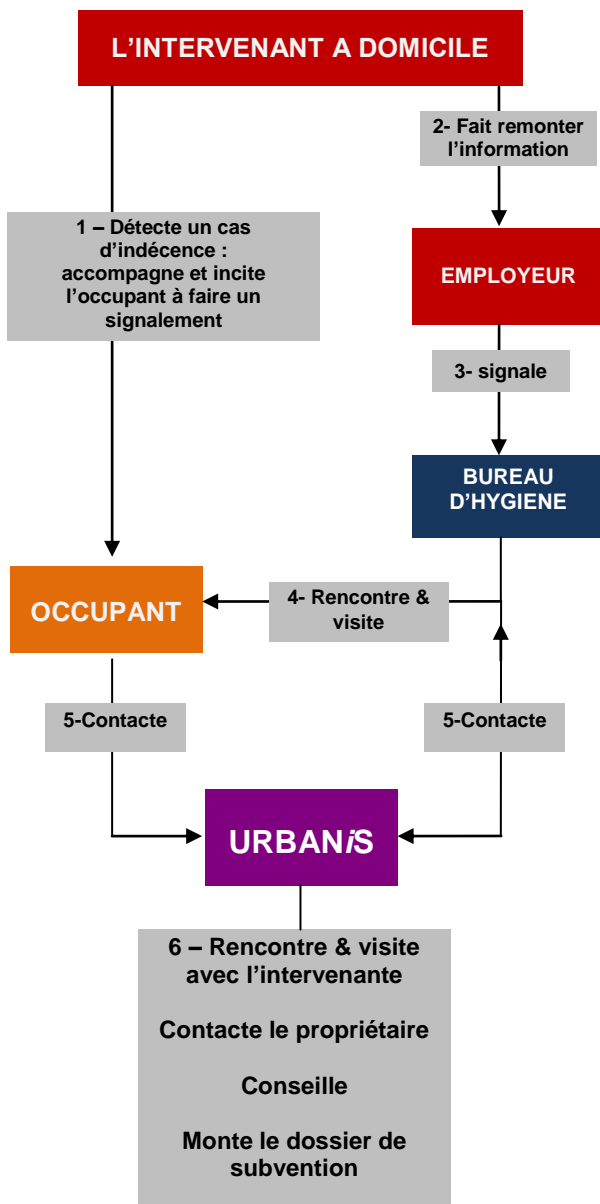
L'INTERVENANT A DOMICILE

2- Fait remonter l'information

1 – Détecte un cas d'indécence : accompagne et incite l'occupant à faire un signalement

EMPLOYEUR

3- signale

BUREAU D'HYGIENE

OCCUPANT

4- Rencontre & visite

5-Contacte

5-Contacte

URBANiS

6 – Rencontre & visite avec l'intervenante

Contacte le propriétaire

Conseille

Monte le dossier de subvention